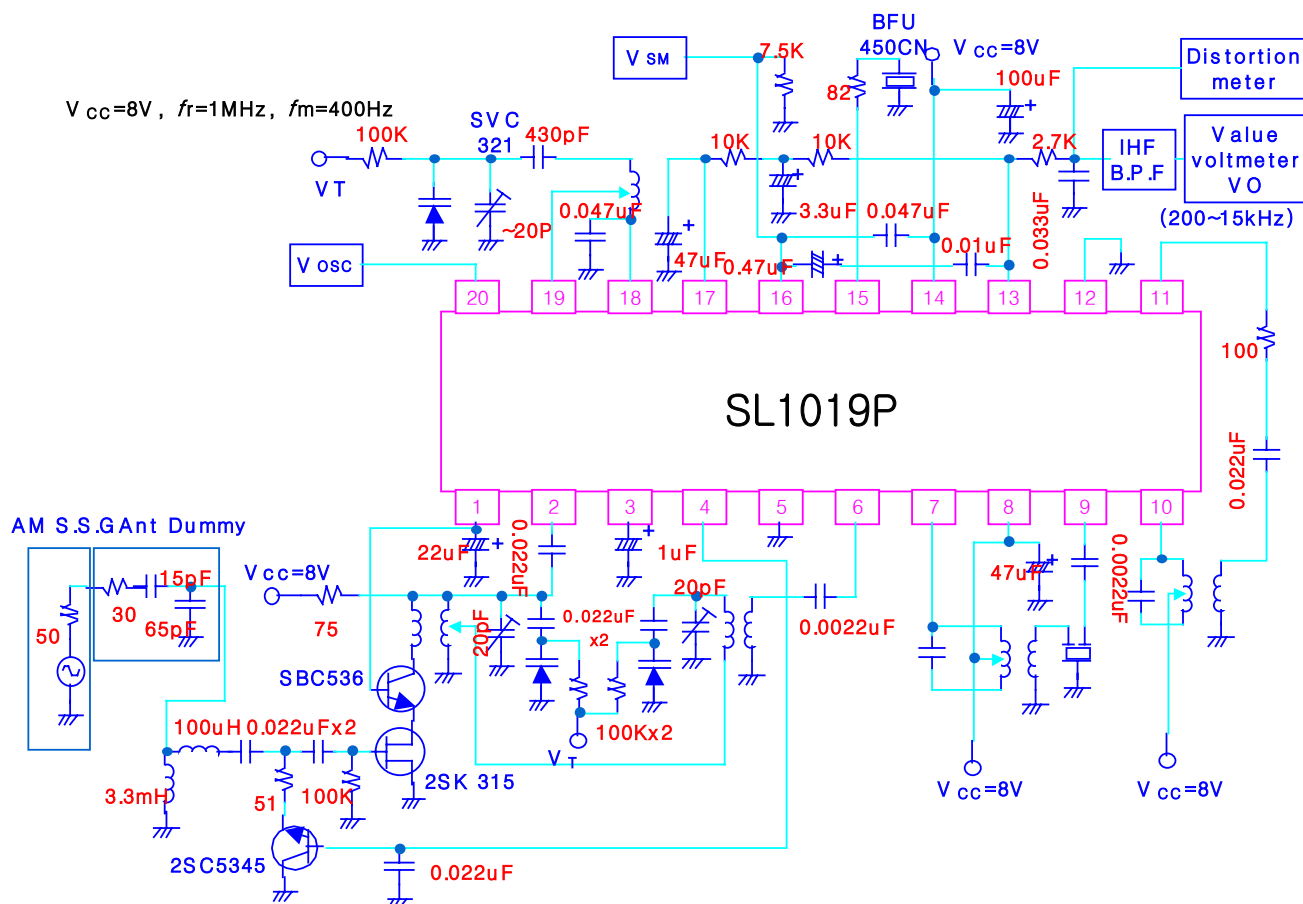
V SM
7.5K
BFU
450CN
V CC=8V
Distortion meter
V CC=8V , fr=1MHz , fm=400Hz
82
100uF
SVC
321
430pF
10K
10K
100K
2.7K
IHF
B.P.F
Value voltmeter
VO
VT
0.047uF
3.3uF
0.047uF
0.033uF
(200~15kHz)
~20P
0.01uF
V osc
47uF
0.47uF
20
19
18
17
16
15
14
13
12
11
100
SL1019P
0.022uF
1
2
3
4
5
6
7
8
9
10
AM S.S.GAnt Dummy
0.022uF
22uF
1uF
0.0022uF
15pF
Vcc=8V
20pF
47uF
50
30
65pF
75
0.022uF
x2
20pF
0.0022uF
SBC536
100Kx2
V T
100uH
0.022uFx2
2SK 315
V CC=8V
V CC=8V
3.3mH
51
100K
2SC5345
0.022uF